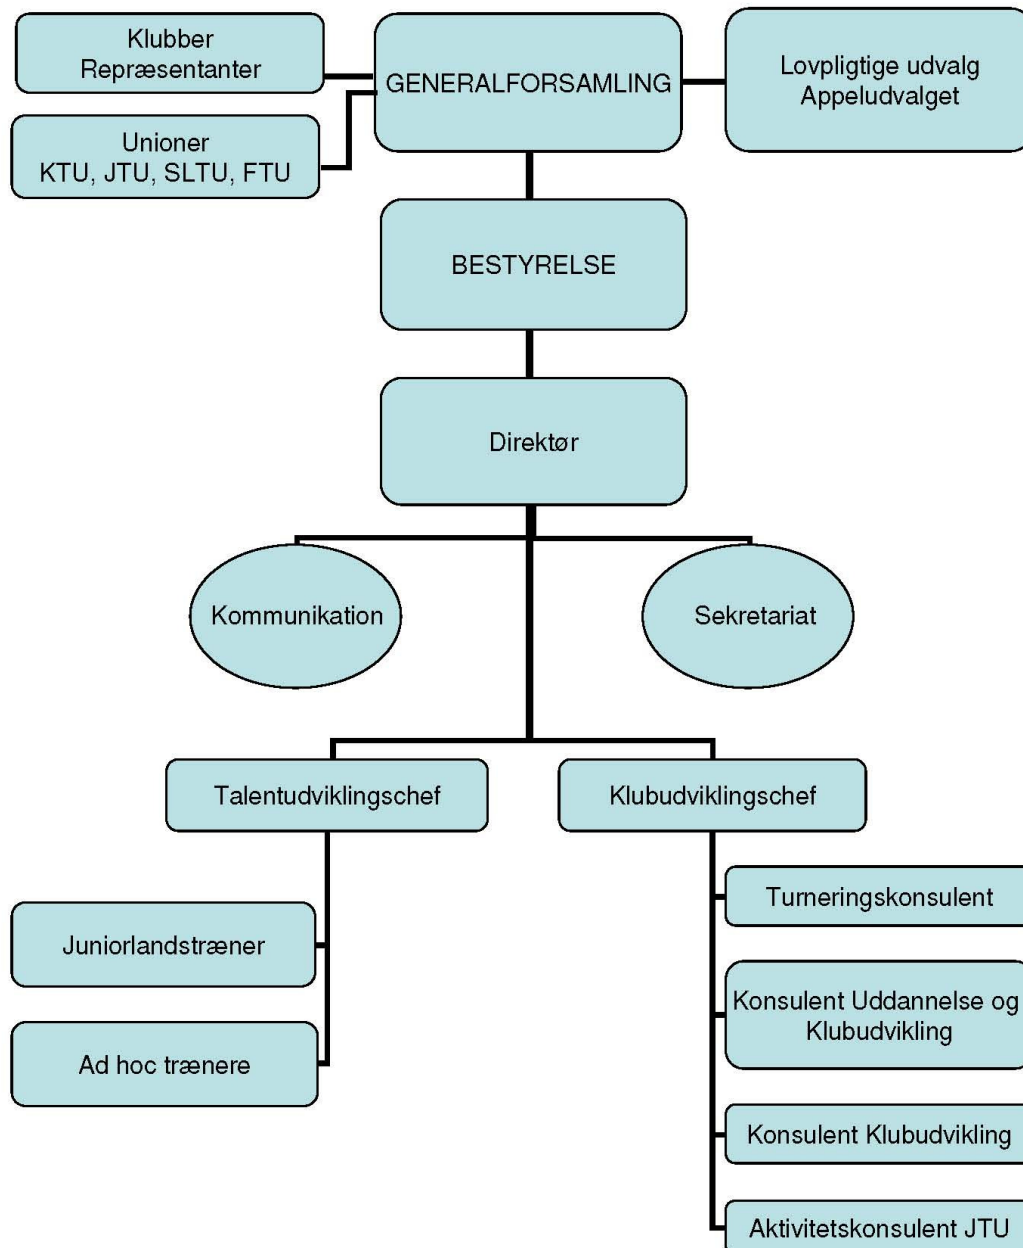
Klubber
Repræsentanter

GENERALFORSAMLING

Lovpligtige udvalg
Appeludvalget

Unioner
KTU, JTU, SLTU, FTU

BESTYRELSE

Direktør

Kommunikation

Sekretariat

Talentudviklingschef

Klubudviklingschef

Juniorlandstræner

Ad hoc trænere

Turneringskonsulent

Konsulent Uddannelse og Klubudvikling

Konsulent Klubudvikling

Aktivitetskonsulent JTU